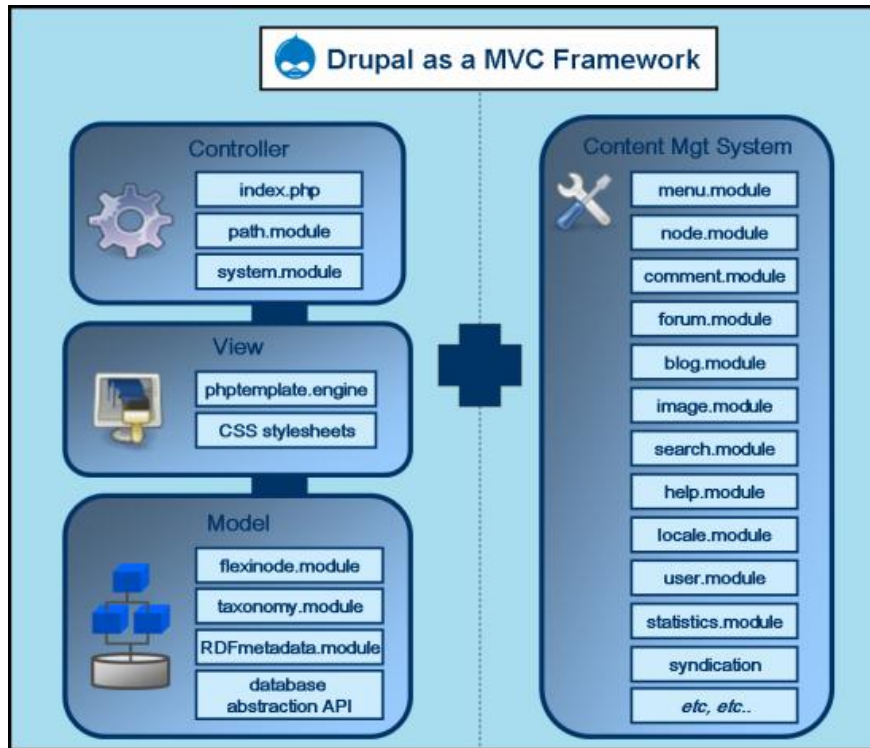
Drupal as a MVC Framework

Controller

index.php

path.module

system.module

View

phptemplate.engine

CSS stylesheets

Model

flexinode.module

taxonomy.module

RDFmetadata.module

database abstraction API

Content Mgt System

menu.module

node.module

comment.module

forum.module

blog.module

image.module

search.module

help.module

locale.module

user.module

statistics.module

syndication

etc, etc..